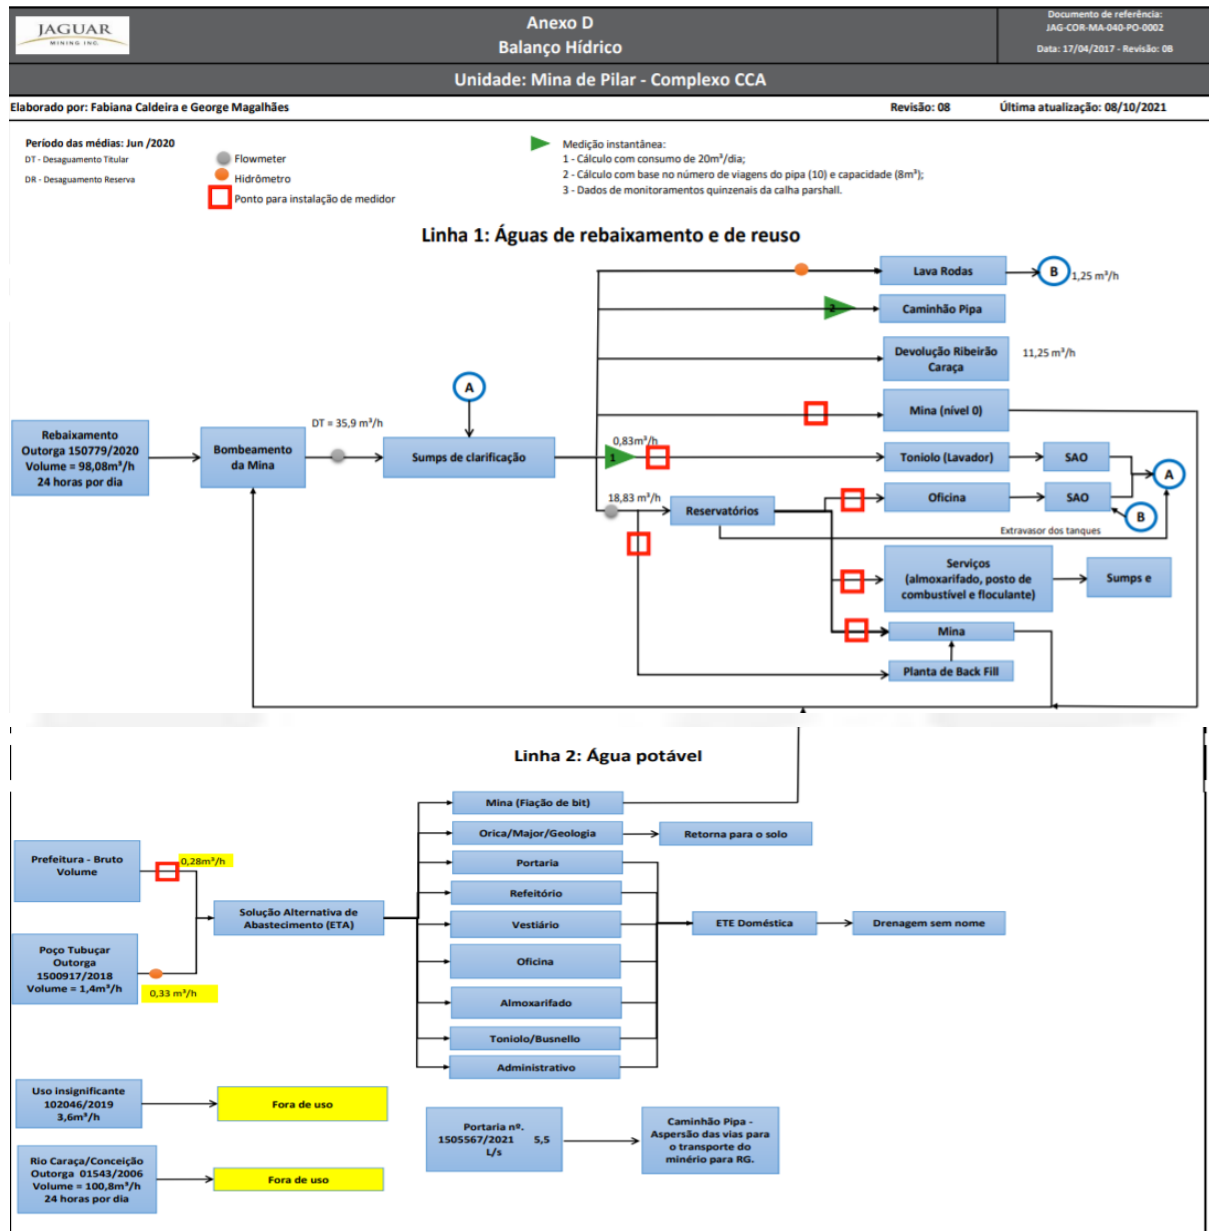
JAGUAR MINING INC.

Anexo D
Balanço Hídrico

Documento de referência: JAG-COR-MA-040-PO-0002
Data: 17/04/2017 - Revisão: 08

Unidade: Mina de Pilar - Complexo CCA

Elaborado por: Fabiana Caldeira e George Magalhães

Revisão: 08

Última atualização: 08/10/2021

Período das médias: Jun /2020
DT - Desaguamento Titular
DR - Desaguamento Reserva

Flowmeter
Hidrômetro
Ponto para instalação de medidor

Medição instantânea:
1 - Cálculo com consumo de 20m³/dia;
2 - Cálculo com base no número de viagens do pipa (10) e capacidade (8m³);
3 - Dados de monitoramentos quinzenais da calha parshall.

Linha 1: Águas de rebaixamento e de reuso

Lava Rodas
B 1,25 m³/h
2
Caminhão Pipa
Devolução Ribeirão Caraça
11,25 m³/h
A
Mina (nível 0)
Rebaixamento Outorga 150779/2020 Volume = 98,08m³/h 24 horas por dia
Bombeamento da Mina
DT = 35,9 m³/h
Sumps de clarificação
0,83m³/h
1
Toniolo (Lavador)
SAO
A
18,83 m³/h
Reservatórios
Oficina
SAO
B
Extravasor dos tanques
Serviços (almoxarifado, posto de combustível e floculante)
Sumps e
Mina
Planta de Back Fill

Linha 2: Água potável

Mina (Fiação de bit)
Orica/Major/Geologia
Retorna para o solo
Prefeitura - Bruto Volume
0,28m³/h
Portaria
Refeitório
Solução Alternativa de Abastecimento (ETA)
Vestiário
ETE Doméstica
Drenagem sem nome
Poço Tubuçar Outorga 1500917/2018 Volume = 1,4m³/h
0,33 m³/h
Oficina
Almoxarifado
Toniolo/Busnello
Administrativo
Uso insignificante 102046/2019 3,6m³/h
Fora de uso
Portaria nº. 1505567/2021 5,5 L/s
Caminhão Pipa - Aspersão das vias para o transporte do minério para RG.
Rio Caraça/Conceição Outorga 01543/2006 Volume = 100,8m³/h 24 horas por dia
Fora de uso